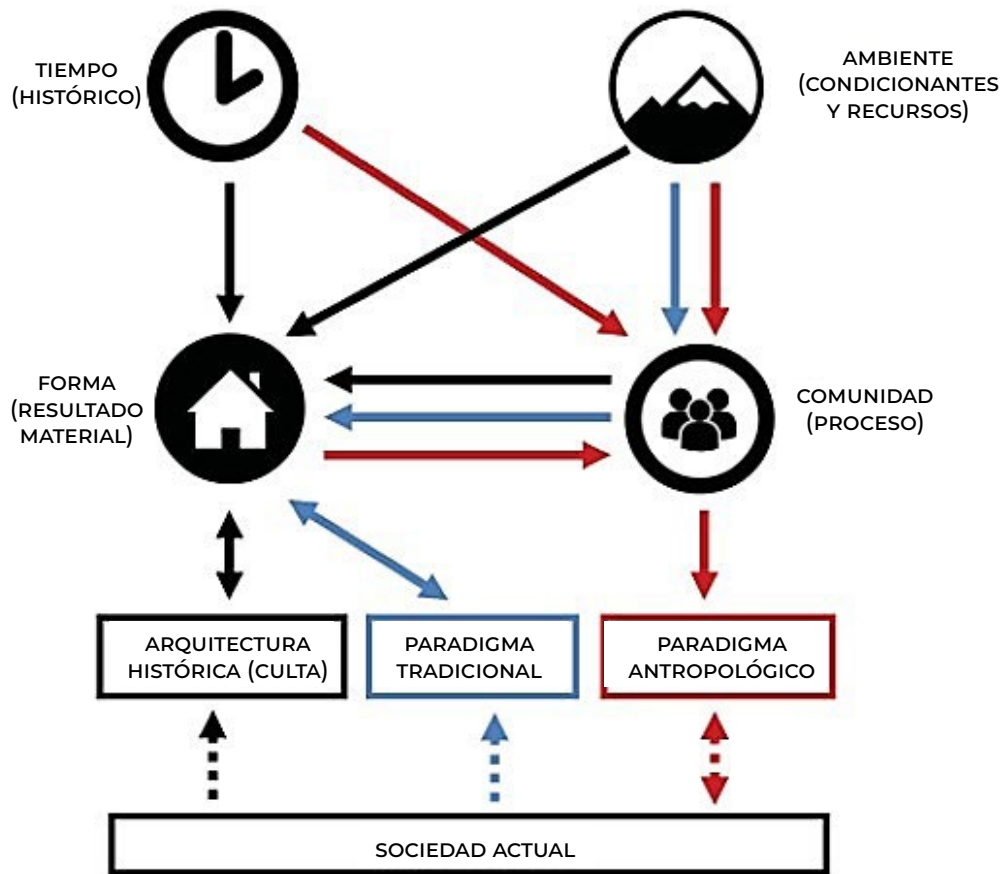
TIEMPO
(HISTÓRICO)

AMBIENTE
(CONDICIONANTES
Y RECURSOS)

FORMA
(RESULTADO
MATERIAL)

COMUNIDAD
(PROCESO)

ARQUITECTURA
HISTÓRICA (CULTA)

PARADIGMA
TRADICIONAL

PARADIGMA
ANTROPOLÓGICO

SOCIEDAD ACTUAL